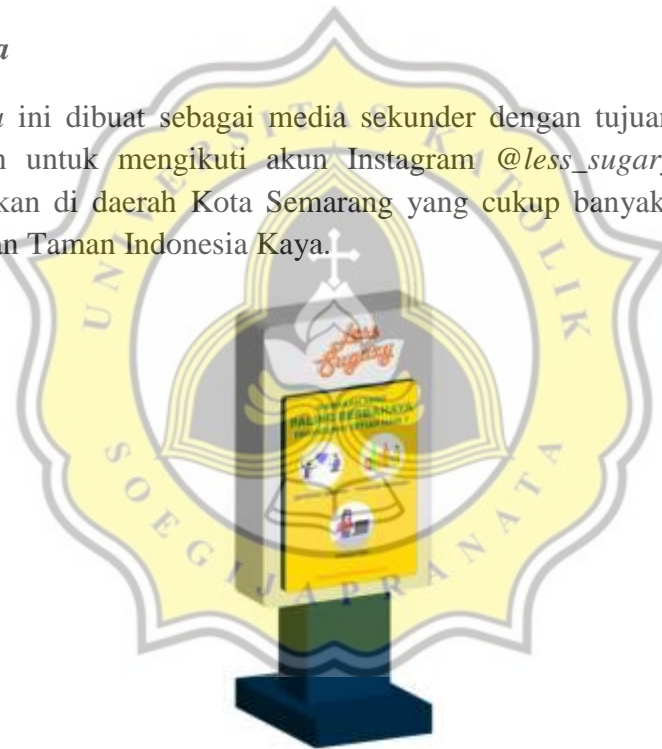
a

a ini dibuat sebagai media sekunder dengan tujuan
n untuk mengikuti akun Instagram @less_sugar
kan di daerah Kota Semarang yang cukup banyak
an Taman Indonesia Kaya.

Less Sugary

PALING BERBAHAYA

UNIVERSITAS KATOLIK SOEGIJAPRANATA